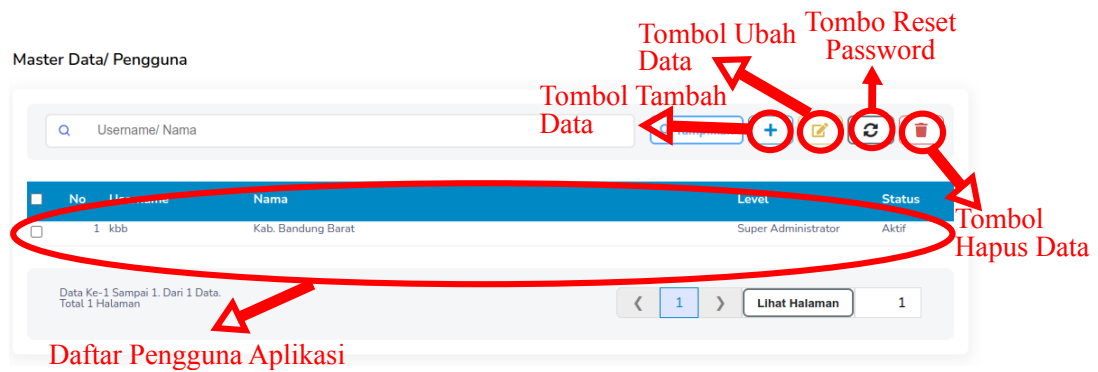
Master Data/ Pengguna

Tombol Ubah Data

Tombo Reset Password

Tombol Tambah Data

Username/ Nama

Tampil

+

| No | Username | Nama | Level | Status |
|---|---|---|---|---|
| 1 | kbb | Kab. Bandung Barat | Super Administrator | Aktif |

Tombol Hapus Data

Data Ke-1 Sampai 1. Dari 1 Data.
Total 1 Halaman

❮ 1 ❯ Lihat Halaman 1

Daftar Pengguna Aplikasi